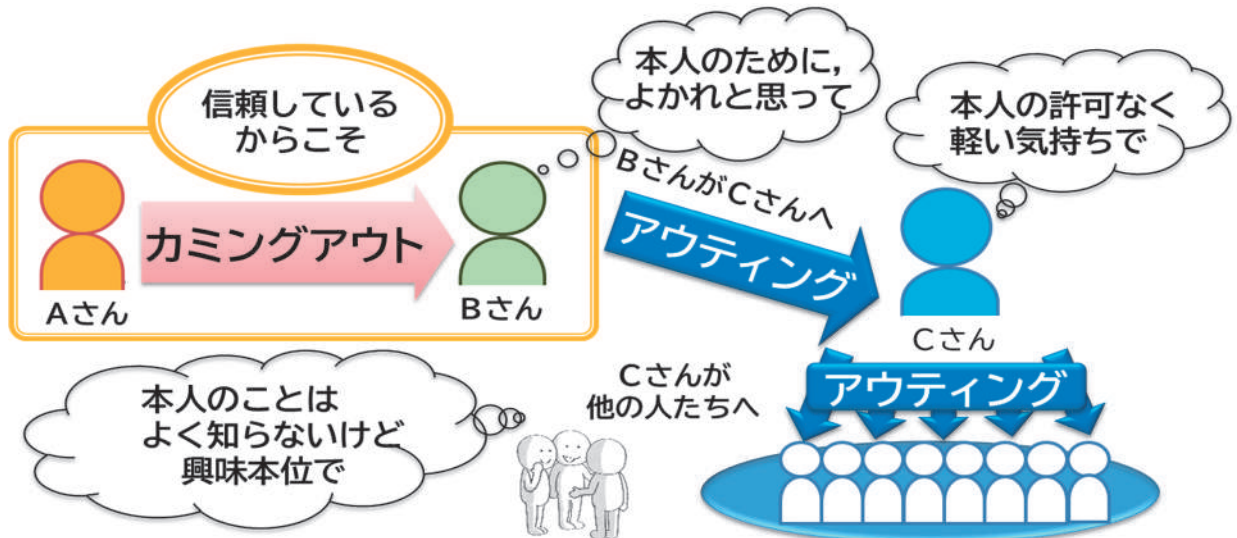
信頼している
からこそ

Aさん

カミングアウト

Bさん

本人のために,
よかれと思って

Bさんがcさんへ

アウティング

本人の許可なく
軽い気持ちで

Cさん

本人のことは
よく知らないけど
興味本位で

Cさんが
他の人たちへ

アウティング